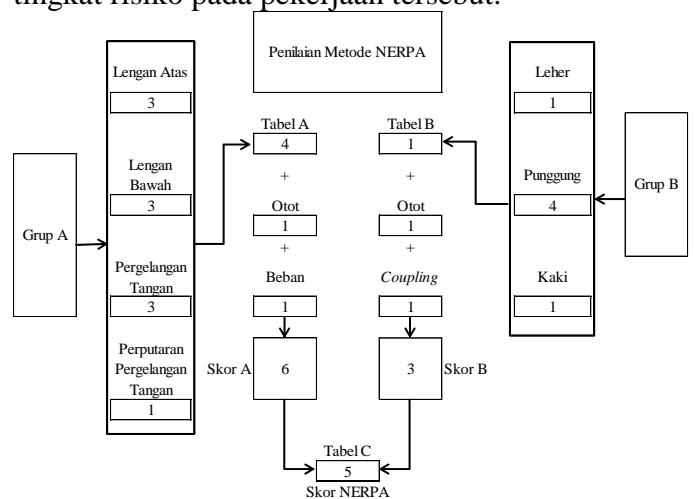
tingkat risiko pada pekerjaan tersebut.

Penilaian Metode NERPA

Lengan Atas
3

Lengan Bawah
3

Pergelangan Tangan
3

Perputaran Pergelangan Tangan
1

Grup A

Tabel A
4
+
Otot
1
+
Beban
1

Skor A
6

Tabel B
1
+
Otot
1
+
*Coupling*
1

3
Skor B

Leher
1

Punggung
4

Kaki
1

Grup B

Tabel C
5
Skor NERPA